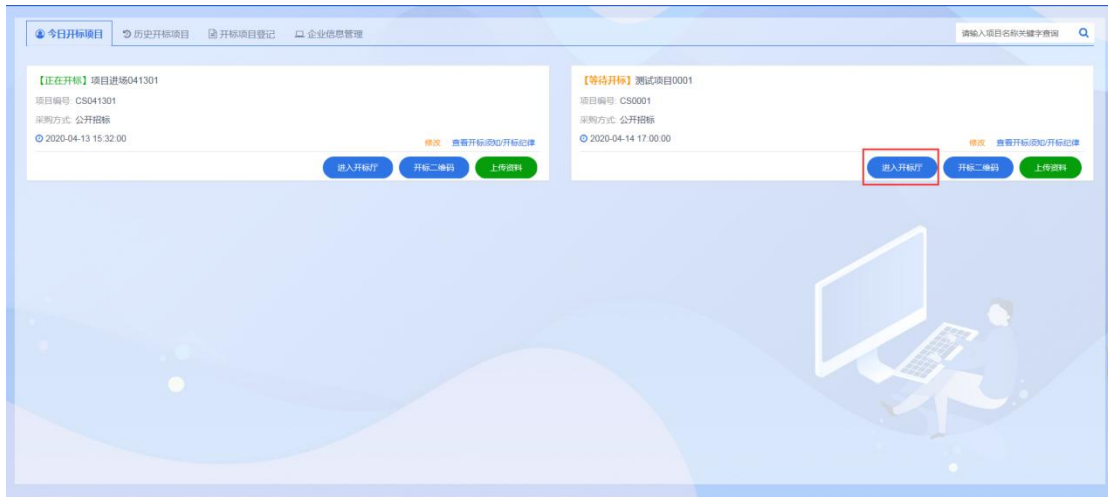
今日开标项目 历史开标项目 开标项目登记 企业信息管理

请输入项目名称关键字查询

【正在开标】项目进场041301
项目编号: CS041301
采购方式: 公开招标
2020-04-13 15:32:00
修改 查看开标须知/开标纪律
进入开标厅 开标二维码 上传资料

【等待开标】测试项目0001
项目编号: CS0001
采购方式: 公开招标
2020-04-14 17:00:00
修改 查看开标须知/开标纪律
进入开标厅 开标二维码 上传资料